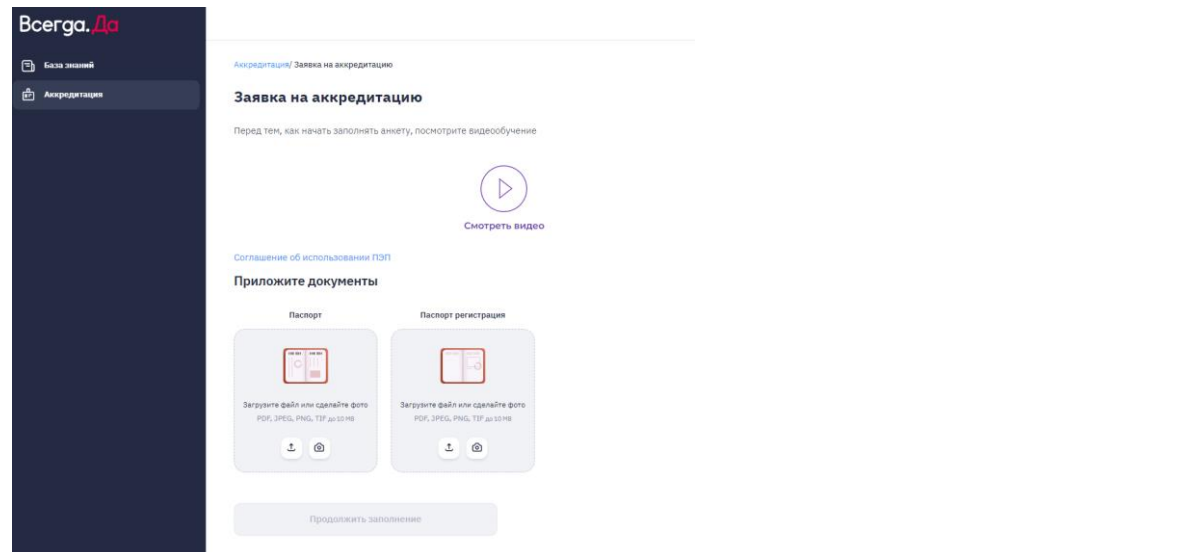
Всегда.Да

База знаний

Аккредитация

Аккредитация/ Заявка на аккредитацию

Заявка на аккредитацию

Перед тем, как начать заполнять анкету, посмотрите видеообучение

Смотреть видео

Соглашение об использовании ПЭП

Приложите документы

Паспорт

Загрузите файл или сделайте фото
PDF, JPEG, PNG, TIF до 10 МБ

Паспорт регистрация

Загрузите файл или сделайте фото
PDF, JPEG, PNG, TIF до 10 МБ

Продолжить заполнение